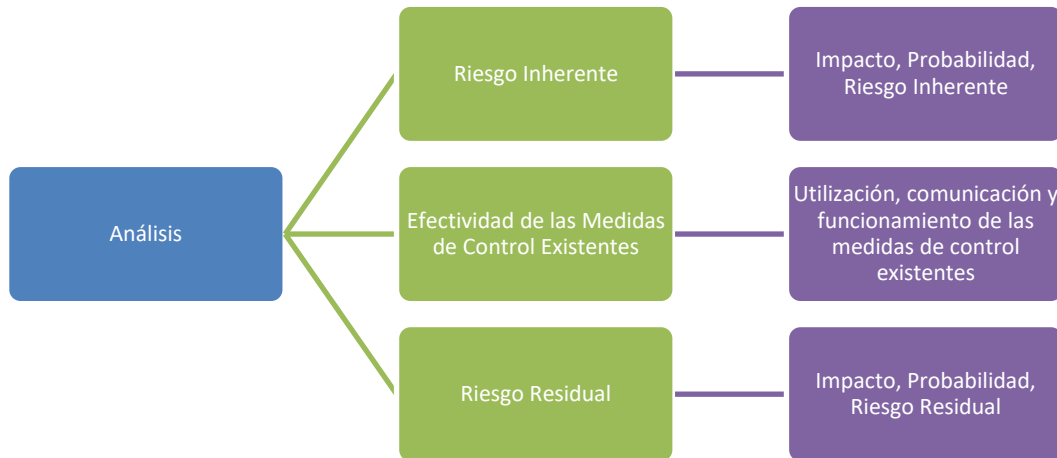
Análisis

Riesgo Inherente

Impacto, Probabilidad, Riesgo Inherente

Efectividad de las Medidas de Control Existentes

Utilización, comunicación y funcionamiento de las medidas de control existentes

Riesgo Residual

Impacto, Probabilidad, Riesgo Residual